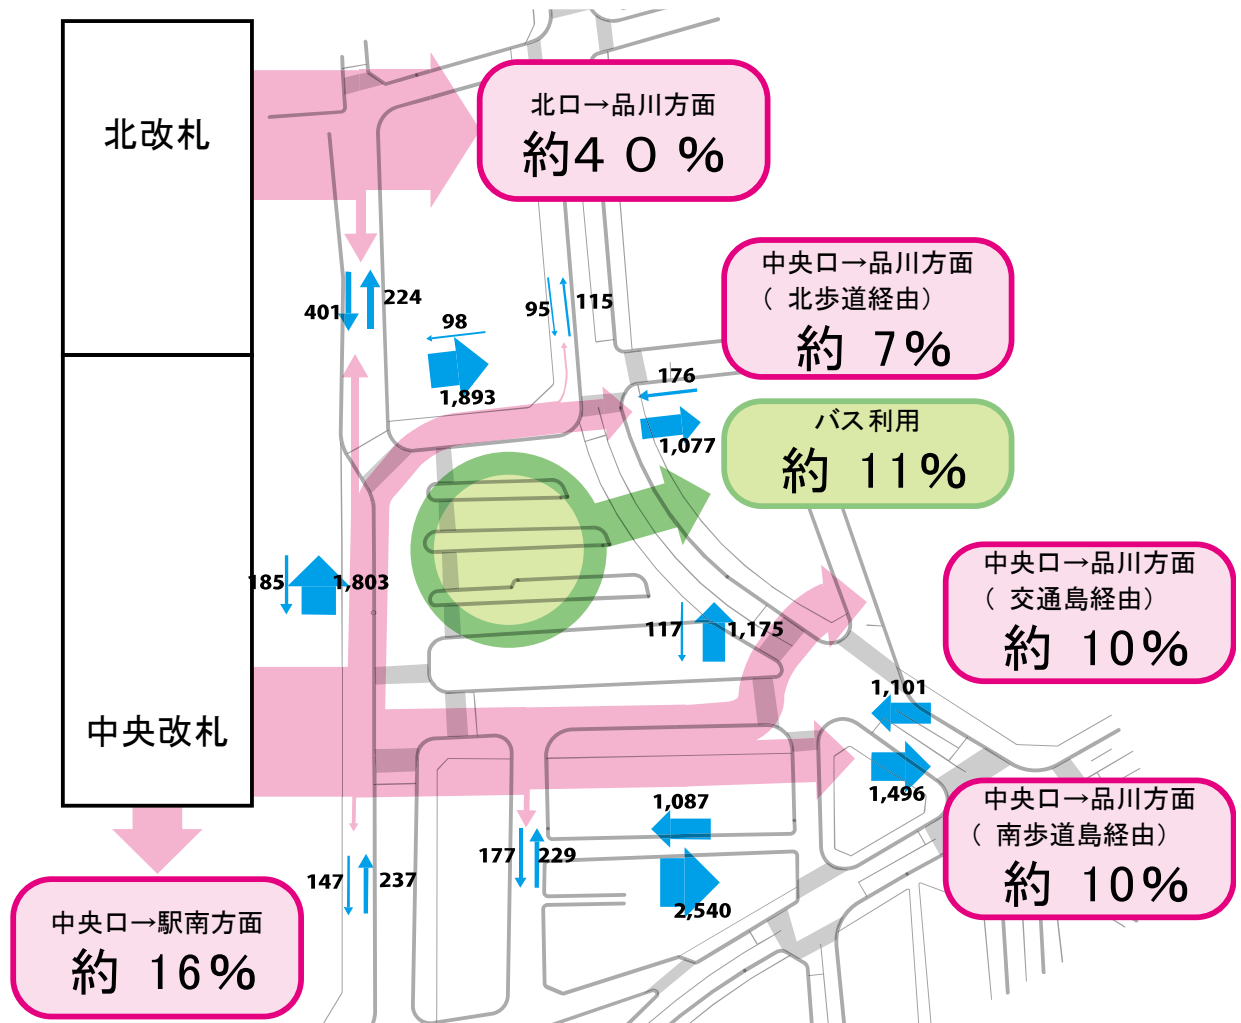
北改札

北口→品川方面
約４０％

中央口→品川方面
（北歩道経由）
約 7%

バス利用
約 11%

中央口→品川方面
（交通島経由）
約 10%

中央口→品川方面
（南歩道島経由）
約 10%

中央改札

中央口→駅南方面
約 16%

401
224
98
95
115
1,893
176
1,077
185
1,803
117
1,175
1,101
1,496
1,087
2,540
177
229
147
237